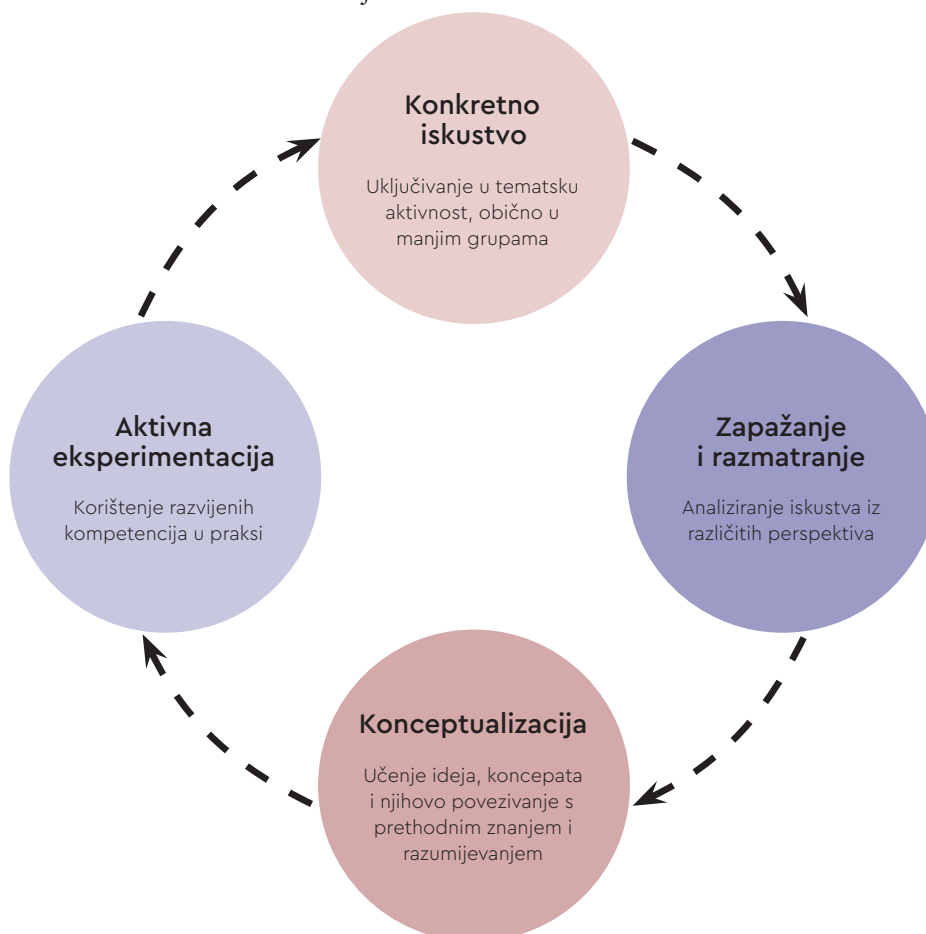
Konkretno iskustvo

Uključivanje u tematsku aktivnost, obično u manjim grupama

Zapažanje i razmatranje

Analiziranje iskustva iz različitih perspektiva

Konceptualizacija

Učenje ideja, koncepata i njihovo povezivanje s prethodnim znanjem i razumijevanjem

Aktivna eksperimentacija

Korištenje razvijenih kompetencija u praksi